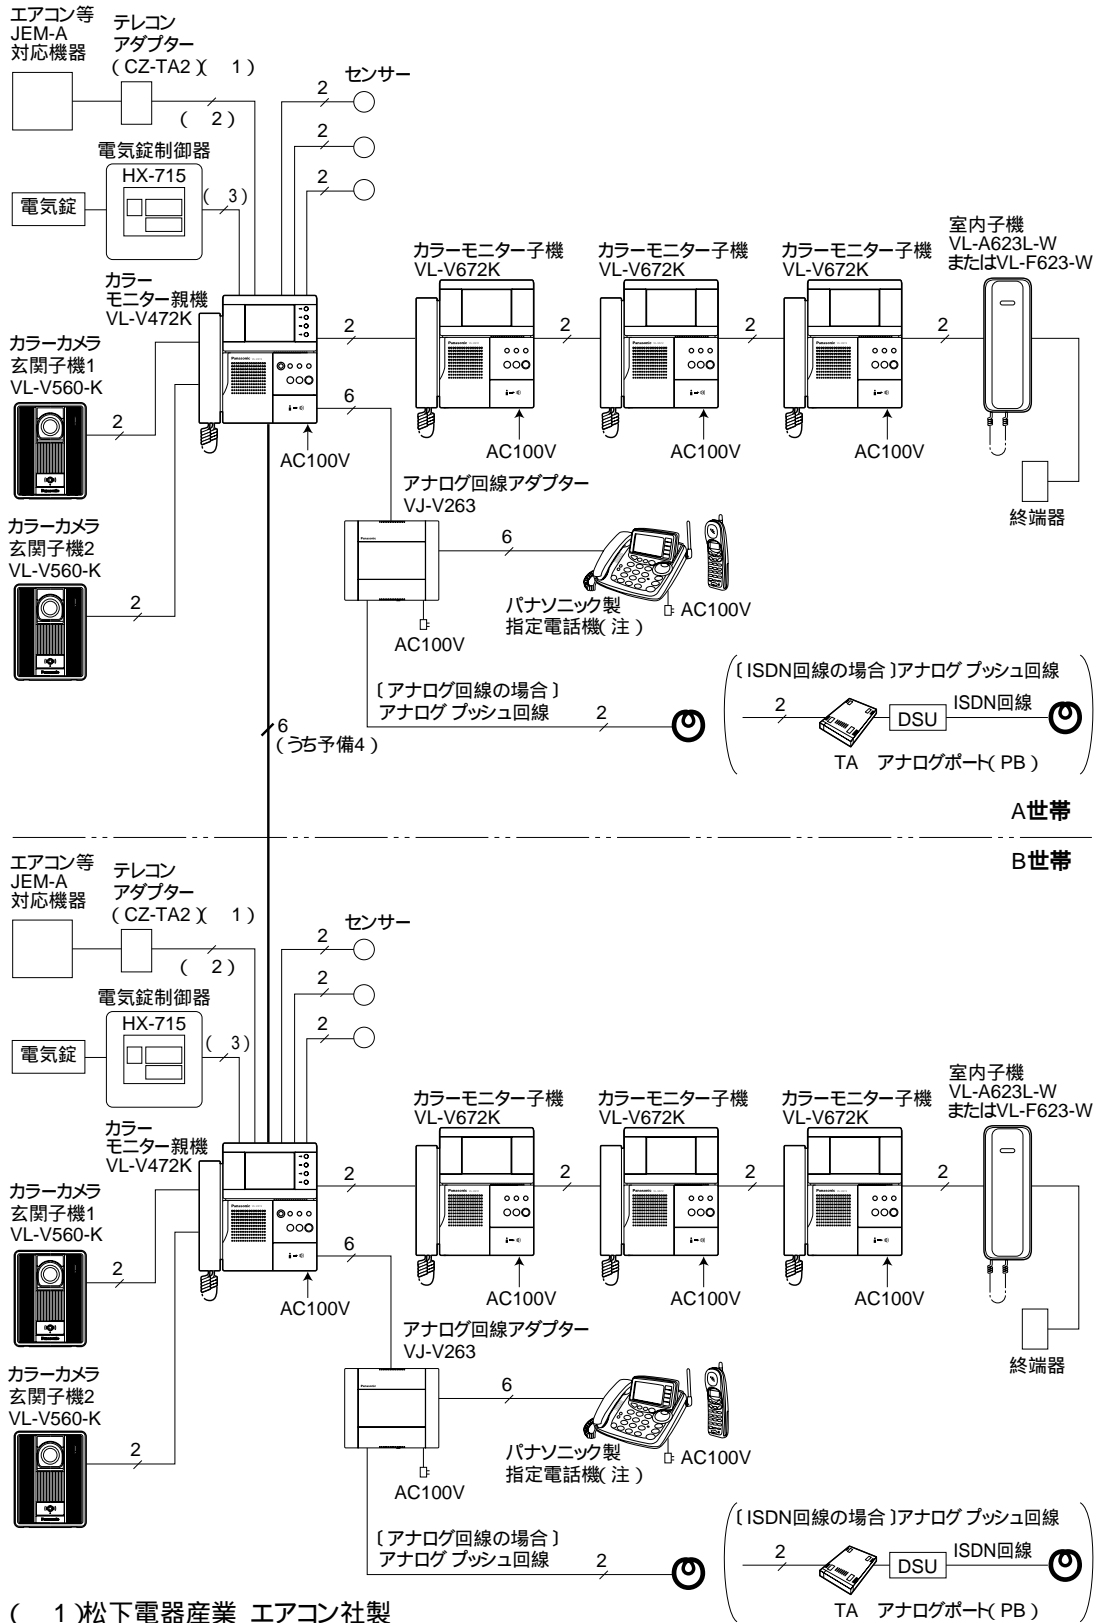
エアコン等 JEM-A 対応機器

テレコン アダプター (CZ-TA2)( 1)

( 2)

センサー

2

2

2

電気錠制御器

HX-715

電気錠

( 3)

カラー モニター親機 VL-V472K

カラーモニター子機 VL-V672K

カラーモニター子機 VL-V672K

カラーモニター子機 VL-V672K

室内子機 VL-A623L-W またはVL-F623-W

2

2

2

2

カラーカメラ 玄関子機1 VL-V560-K

2

6

AC100V

AC100V

AC100V

AC100V

終端器

アナログ回線アダプター VJ-V263

6

カラーカメラ 玄関子機2 VL-V560-K

2

パナソニック製 指定電話機(注)

AC100V

AC100V

〔ISDN回線の場合〕アナログ プッシュ回線

〔アナログ回線の場合〕 アナログ プッシュ回線

2

2

DSU

ISDN回線

6 (うち予備4)

TA アナログポート(PB)

A世帯

B世帯

エアコン等 JEM-A 対応機器

テレコン アダプター (CZ-TA2)( 1)

( 2)

センサー

2

2

2

電気錠制御器

HX-715

電気錠

( 3)

カラー モニター親機 VL-V472K

カラーモニター子機 VL-V672K

カラーモニター子機 VL-V672K

カラーモニター子機 VL-V672K

室内子機 VL-A623L-W またはVL-F623-W

2

2

2

2

カラーカメラ 玄関子機1 VL-V560-K

2

6

AC100V

AC100V

AC100V

AC100V

アナログ回線アダプター VJ-V263

終端器

カラーカメラ 玄関子機2 VL-V560-K

6

2

パナソニック製 指定電話機(注)

AC100V

AC100V

〔ISDN回線の場合〕アナログ プッシュ回線

〔アナログ回線の場合〕 アナログ プッシュ回線

2

2

DSU

ISDN回線

( 1)松下電器産業 エアコン社製

TA アナログポート(PB)